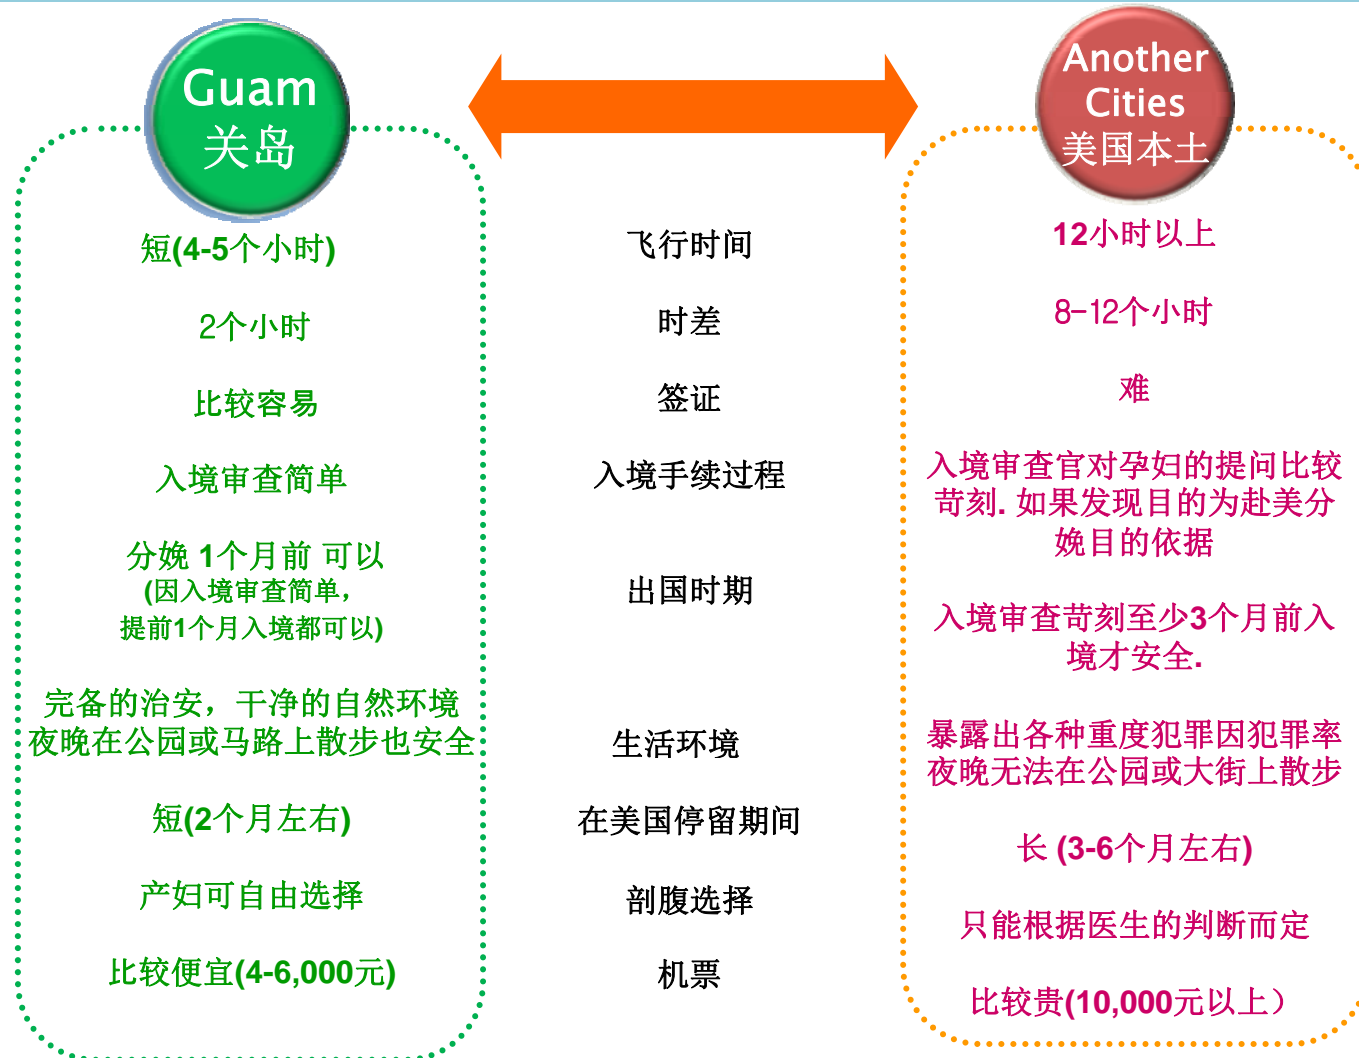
Guam
关岛

Another Cities
美国本土

短(4-5个小时)

飞行时间

12小时以上

2个小时

时差

8-12个小时

比较容易

签证

难

入境审查简单

入境手续过程

入境审查官对孕妇的提问比较苛刻. 如果发现目的为赴美分娩目的依据

分娩 1个月前 可以
(因入境审查简单，提前1个月入境都可以)

出国时期

入境审查苛刻至少3个月前入境才安全.

完备的治安，干净的自然环境
夜晚在公园或马路上散步也安全

生活环境

暴露出各种重度犯罪因犯罪率
夜晚无法在公园或大街上散步

短(2个月左右)

在美国停留期间

长 (3-6个月左右)

产妇可自由选择

剖腹选择

只能根据医生的判断而定

比较便宜(4-6,000元)

机票

比较贵(10,000元以上）